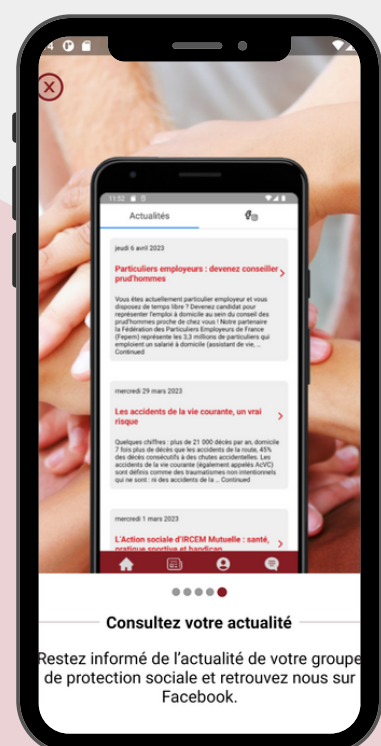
11:52

Actualités

jeudi 6 avril 2023

Particuliers employeurs : devenez conseiller prud'hommes

Vous êtes actuellement particulier employeur et vous disposez de temps libre ? Devenez candidat pour représenter l'emploi à domicile au sein du conseil des prud'hommes proche de chez vous ! Notre partenaire la Fédération des Particuliers Employeurs de France (Fepem) représente les 3,3 millions de particuliers qui emploient un salarié à domicile (assistant de vie, ... Continued

mercredi 29 mars 2023

Les accidents de la vie courante, un vrai risque

Quelques chiffres : plus de 21 000 décès par an, domicile 7 fois plus de décès que les accidents de la route, 45% des décès consécutifs à des chutes accidentelles. Les accidents de la vie courante (également appelés AcVC) sont définis comme des traumatismes non intentionnels qui ne sont : ni des accidents de la ... Continued

mercredi 1 mars 2023

L'Action sociale d'IRCEM Mutuelle : santé, pratique sportive et handicap

Consultez votre actualité

Restez informé de l'actualité de votre groupe de protection sociale et retrouvez nous sur Facebook.